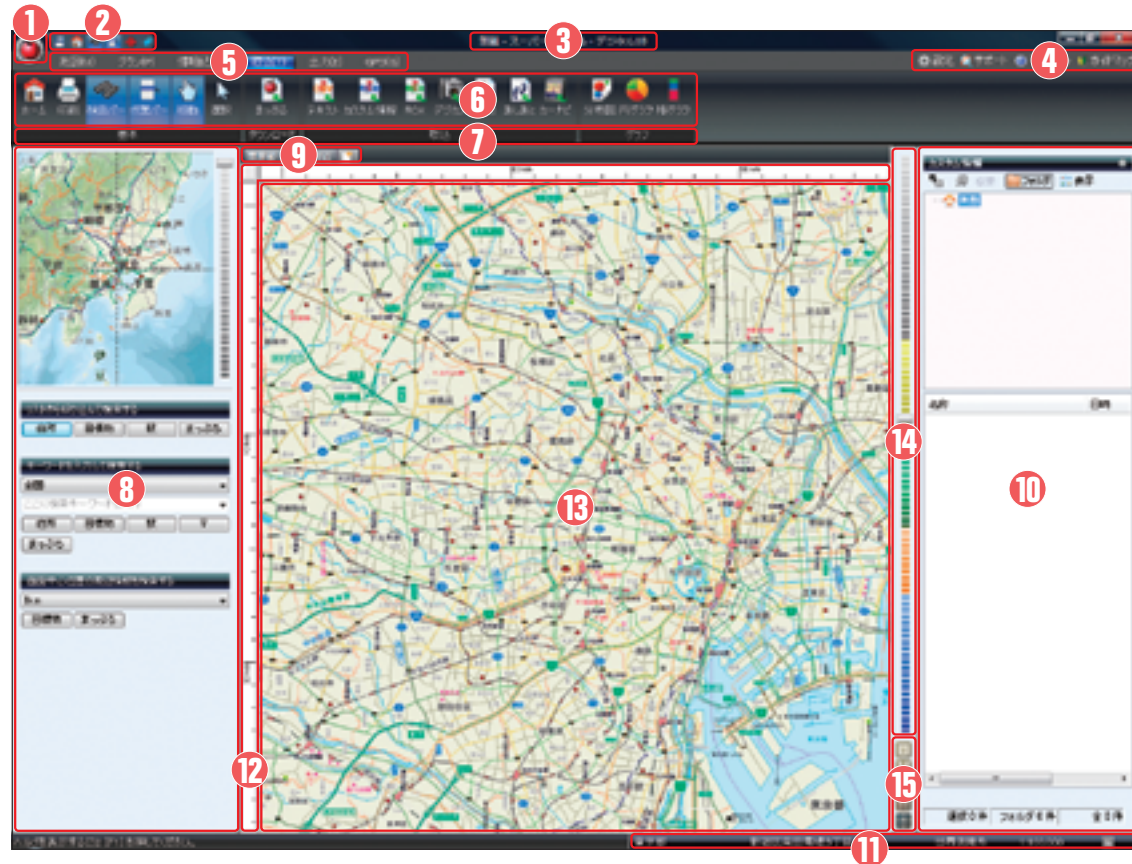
1
2
3
4
5
6
7
8
9
10
11
12
13
14
15

無題 - スーパー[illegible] - デジタル地

起動 サポート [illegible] ライブラリ

地図表示 プランナー 情報表示 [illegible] エクスポート オプション

ホーム 印刷 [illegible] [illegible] 選択 まっぷる テキスト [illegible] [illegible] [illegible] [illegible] カーナビ 3D地図 円グラフ 棒グラフ

標準 ダウンロード 取込 グラフ

住所 目標物 駅 まっぷる

全国

住所 目標物 駅 〒

まっぷる

目標物 まっぷる

名前 日時

選択0件 フォルダ0件 全0件